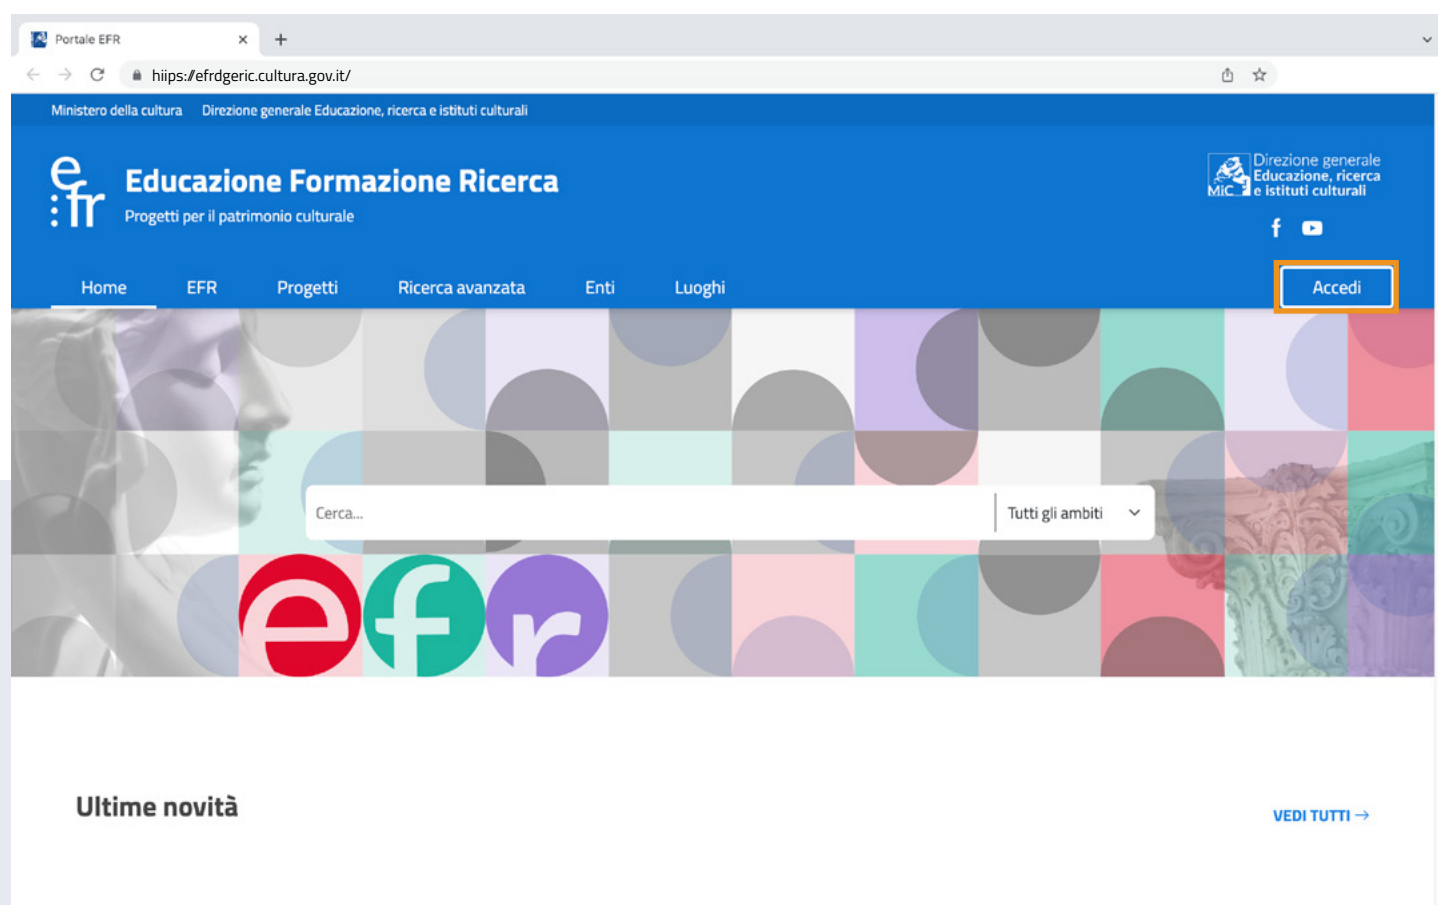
Portale EFR

hiips://efrdgeric.cultura.gov.it/

Ministero della cultura Direzione generale Educazione, ricerca e istituti culturali

efr

Educazione Formazione Ricerca

Progetti per il patrimonio culturale

MiC Direzione generale Educazione, ricerca e istituti culturali

Home EFR Progetti Ricerca avanzata Enti Luoghi

Accedi

Cerca...

Tutti gli ambiti

efr

Ultime novità

VEDI TUTTI →